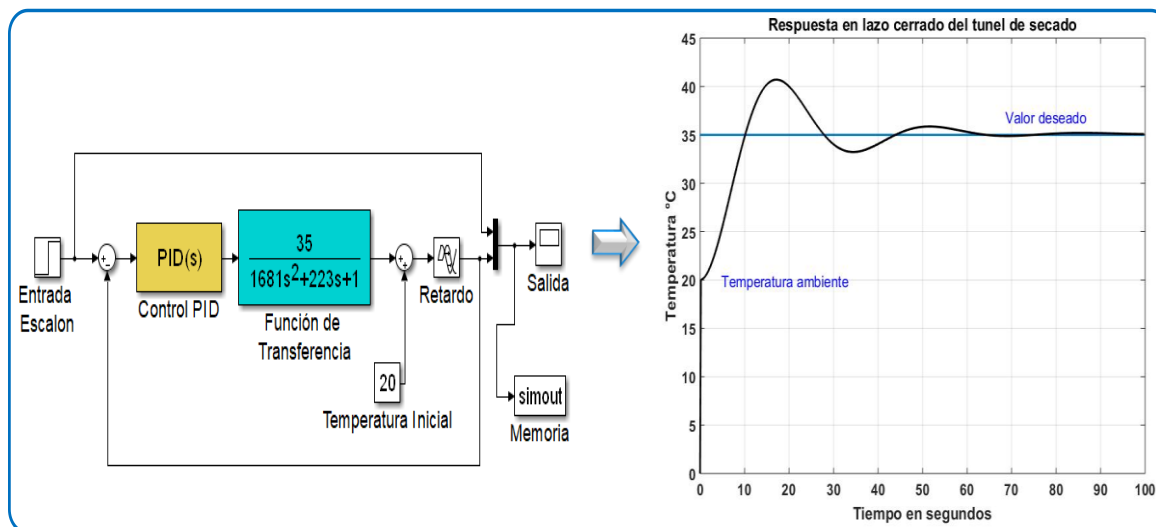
Entrada Escalon

+
-

PID(s)
Control PID

$\frac{35}{1681s^2+223s+1}$
Función de Transferencia

+
+

Retardo

20
Temperatura Inicial

Salida

simout
Memoria

Respuesta en lazo cerrado del tunel de secado

Temperatura °C

Tiempo en segundos

Valor deseado

Temperatura ambiente

45
40
35
30
25
20
15
10
5
0

0
10
20
30
40
50
60
70
80
90
100